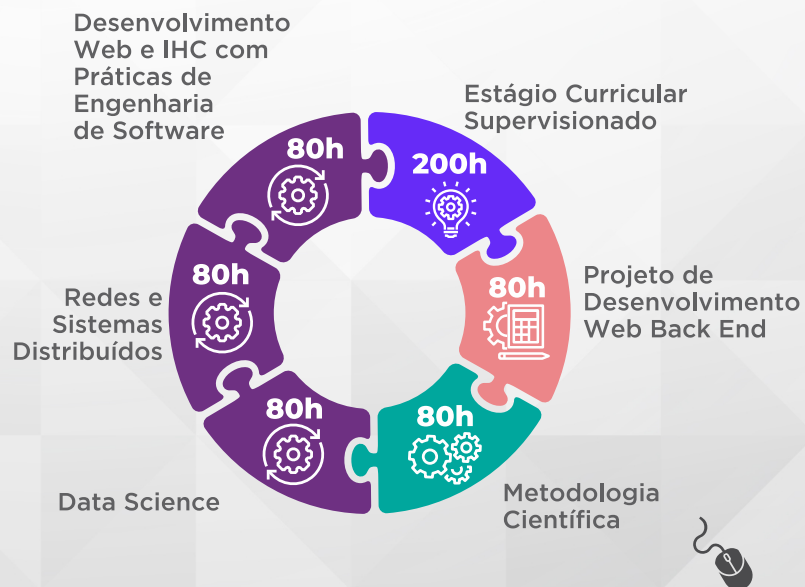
Desenvolvimento Web e IHC com Práticas de Engenharia de Software

80h

Estágio Curricular Supervisionado

200h

Projeto de Desenvolvimento Web Back End

80h

Redes e Sistemas Distribuídos

80h

80h

80h

Data Science

Metodologia Científica